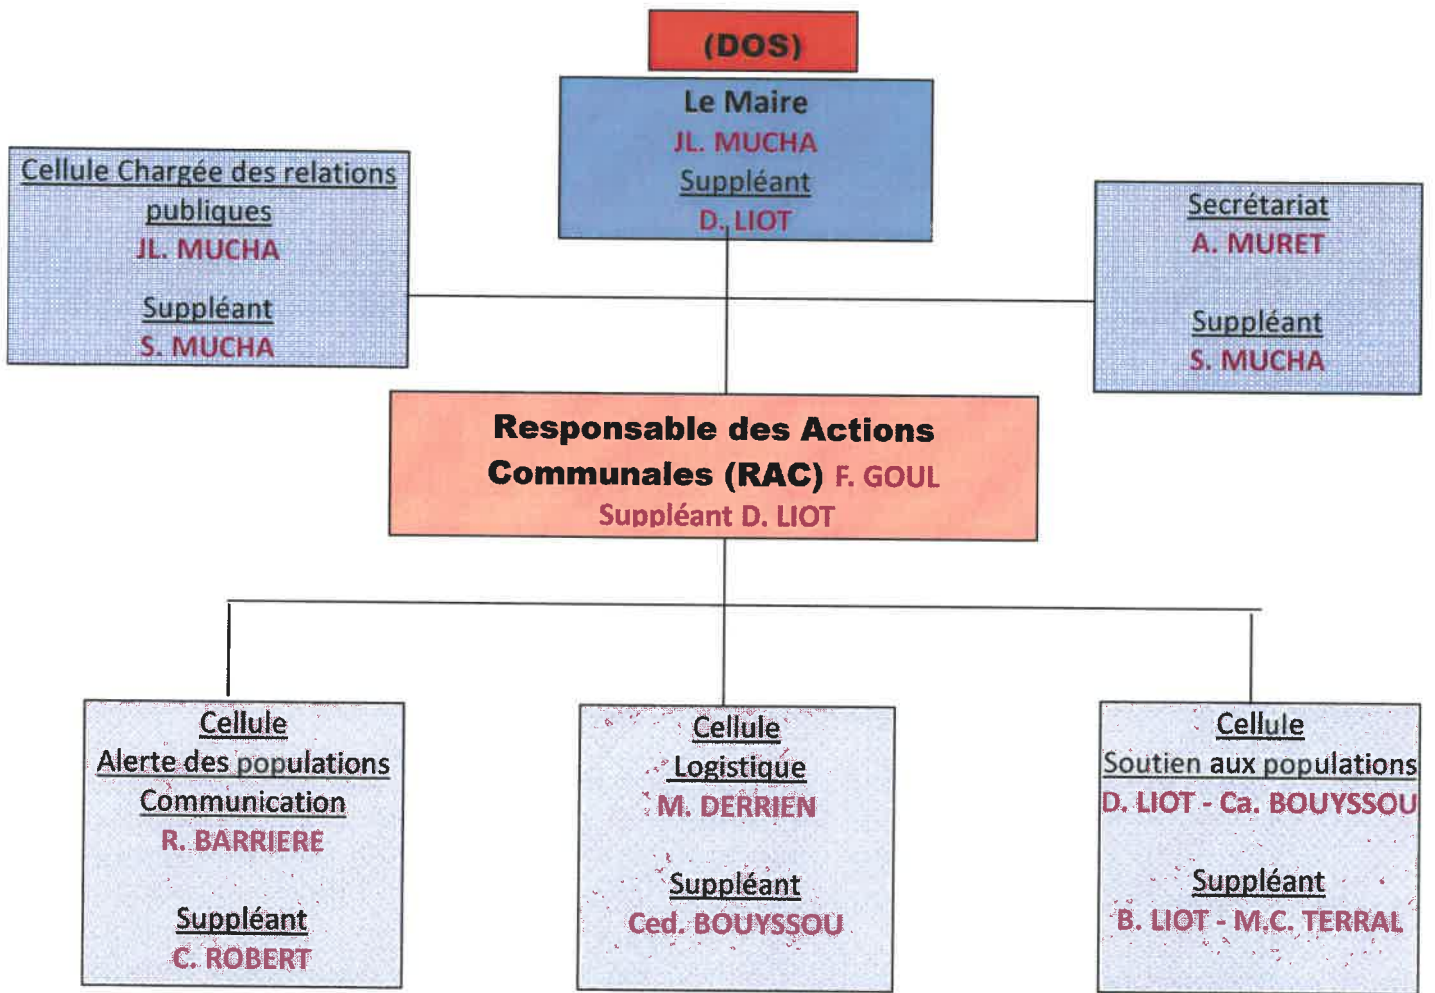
(DOS)

Le Maire
JL. MUCHA
Suppléant
D. LIOT

Cellule Chargée des relations publiques
JL. MUCHA

Suppléant
S. MUCHA

Secrétariat
A. MURET

Suppléant
S. MUCHA

Responsable des Actions Communales (RAC) F. GOUL
Suppléant D. LIOT

Cellule
Alerte des populations
Communication
R. BARRIERE

Suppléant
C. ROBERT

Cellule
Logistique
M. DERRIEN

Suppléant
Ced. BOUYSSOU

Cellule
Soutien aux populations
D. LIOT - Ca. BOUYSSOU

Suppléant
B. LIOT - M.C. TERRAL